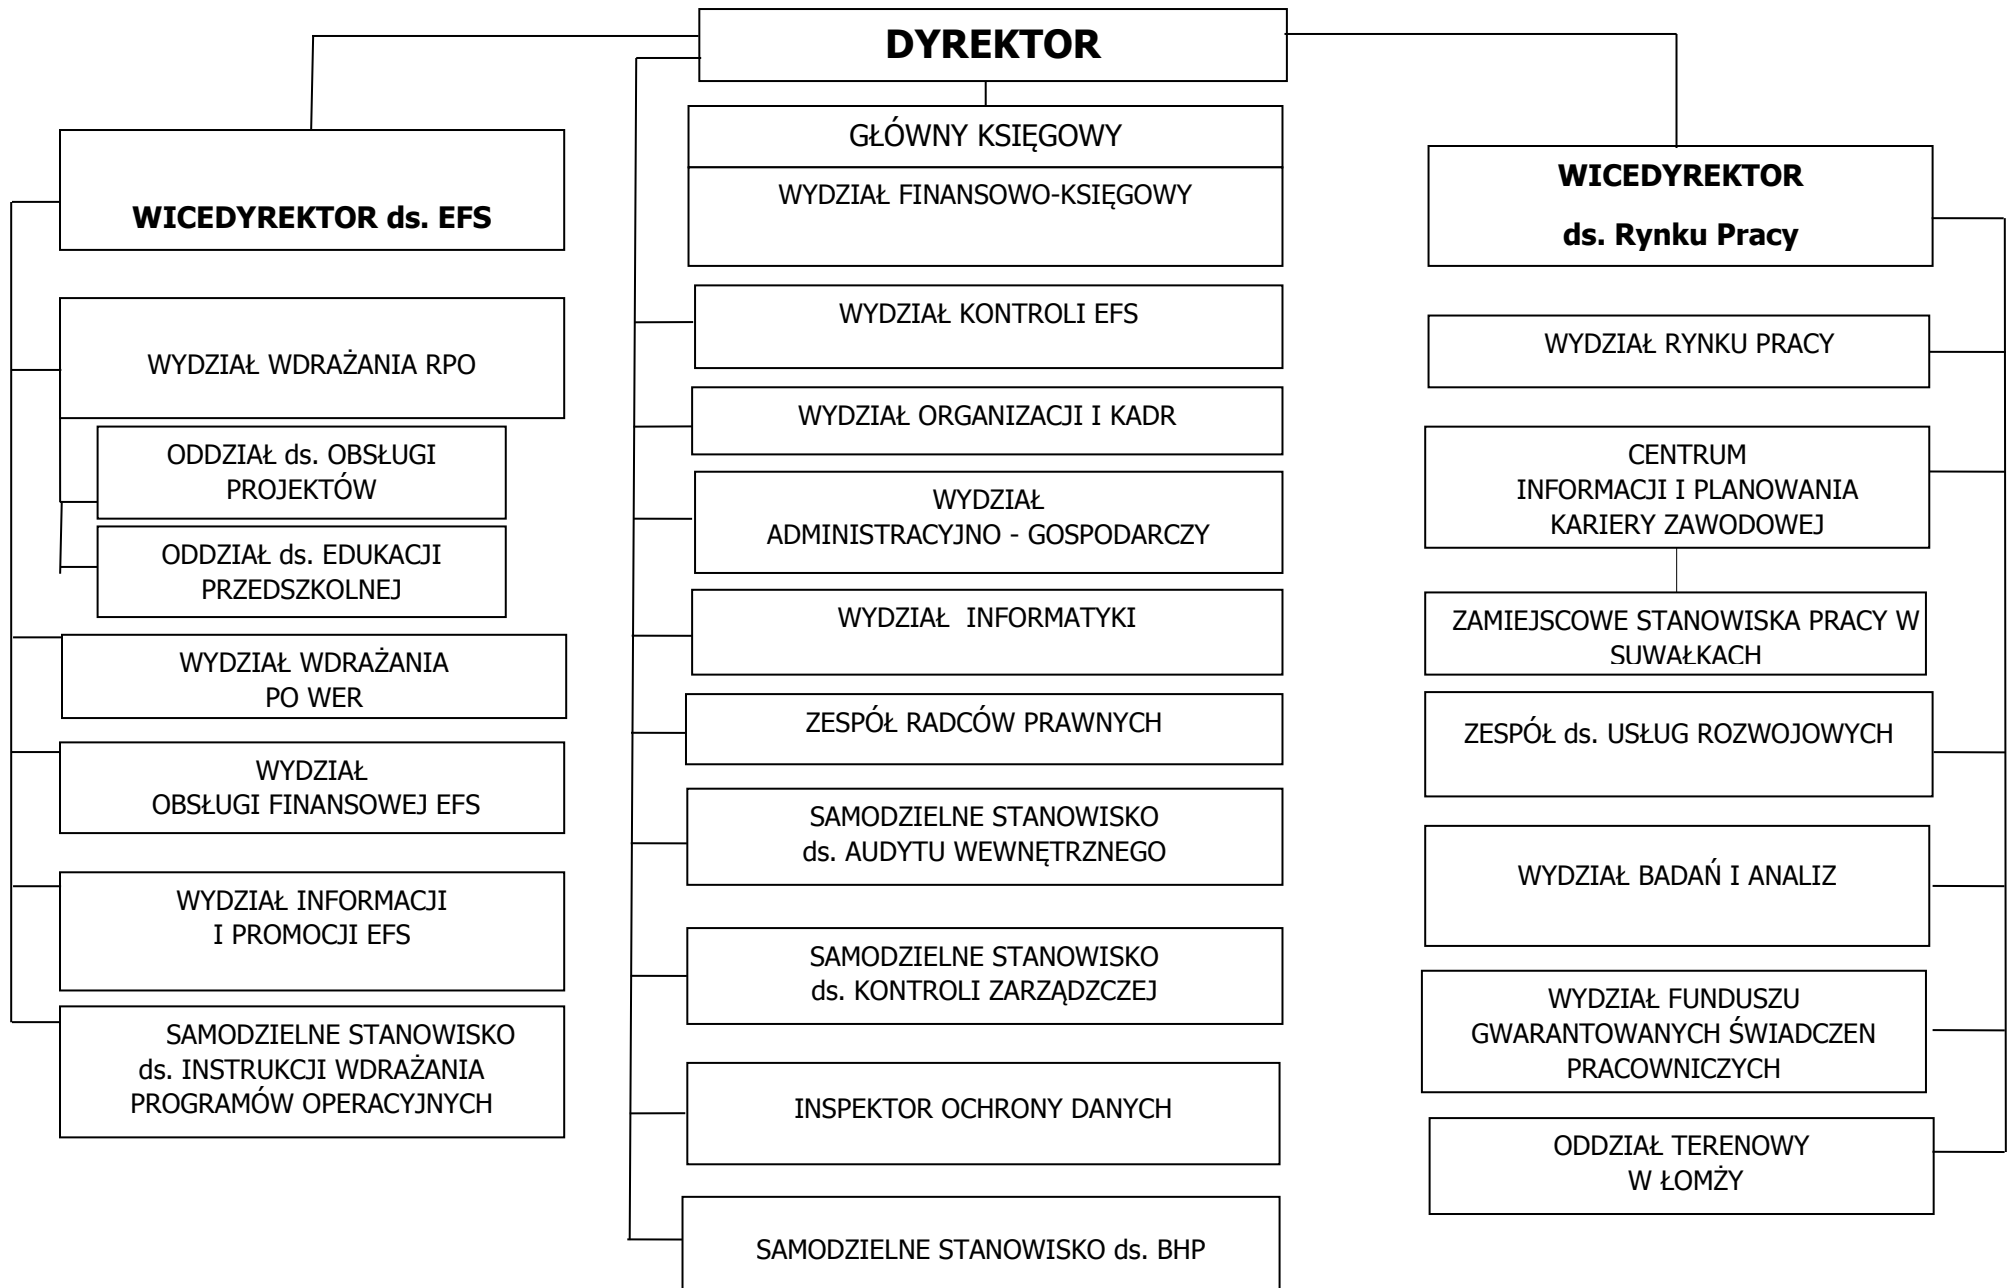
DYREKTOR

WICEDYREKTOR ds. EFS

WYDZIAŁ WDRAŻANIA RPO

ODDZIAŁ ds. OBSŁUGI PROJEKTÓW

ODDZIAŁ ds. EDUKACJI PRZEDSZKOLNEJ

WYDZIAŁ WDRAŻANIA PO WER

WYDZIAŁ OBSŁUGI FINANSOWEJ EFS

WYDZIAŁ INFORMACJI I PROMOCJI EFS

SAMODZIELNE STANOWISKO ds. INSTRUKCJI WDRAŻANIA PROGRAMÓW OPERACYJNYCH

GŁÓWNY KSIĘGOWY

WYDZIAŁ FINANSOWO-KSIĘGOWY

WYDZIAŁ KONTROLI EFS

WYDZIAŁ ORGANIZACJI I KADR

WYDZIAŁ ADMINISTRACYJNO - GOSPODARCZY

WYDZIAŁ INFORMATYKI

ZESPÓŁ RADCÓW PRAWNYCH

SAMODZIELNE STANOWISKO ds. AUDYTU WEWNĘTRZNEGO

SAMODZIELNE STANOWISKO ds. KONTROLI ZARZĄDCZEJ

INSPEKTOR OCHRONY DANYCH

SAMODZIELNE STANOWISKO ds. BHP

WICEDYREKTOR ds. Rynku Pracy

WYDZIAŁ RYNKU PRACY

CENTRUM INFORMACJI I PLANOWANIA KARIERY ZAWODOWEJ

ZAMIEJSCOWE STANOWISKA PRACY W SUWAŁKACH

ZESPÓŁ ds. USŁUG ROZWOJOWYCH

WYDZIAŁ BADAŃ I ANALIZ

WYDZIAŁ FUNDUSZU GWARANTOWANYCH ŚWIADCZEN PRACOWNICZYCH

ODDZIAŁ TERENOWY W ŁOMŻY